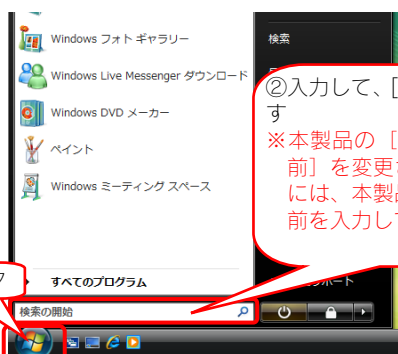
Windows フォト ギャラリー
Windows Live Messenger ダウンロード
Windows DVD メーカー
ペイント
Windows ミーティング スペース
すべてのプログラム
検索の開始
検索
②入力して、[
す
※本製品の［
前］を変更
には、本製
前を入力し
サポート